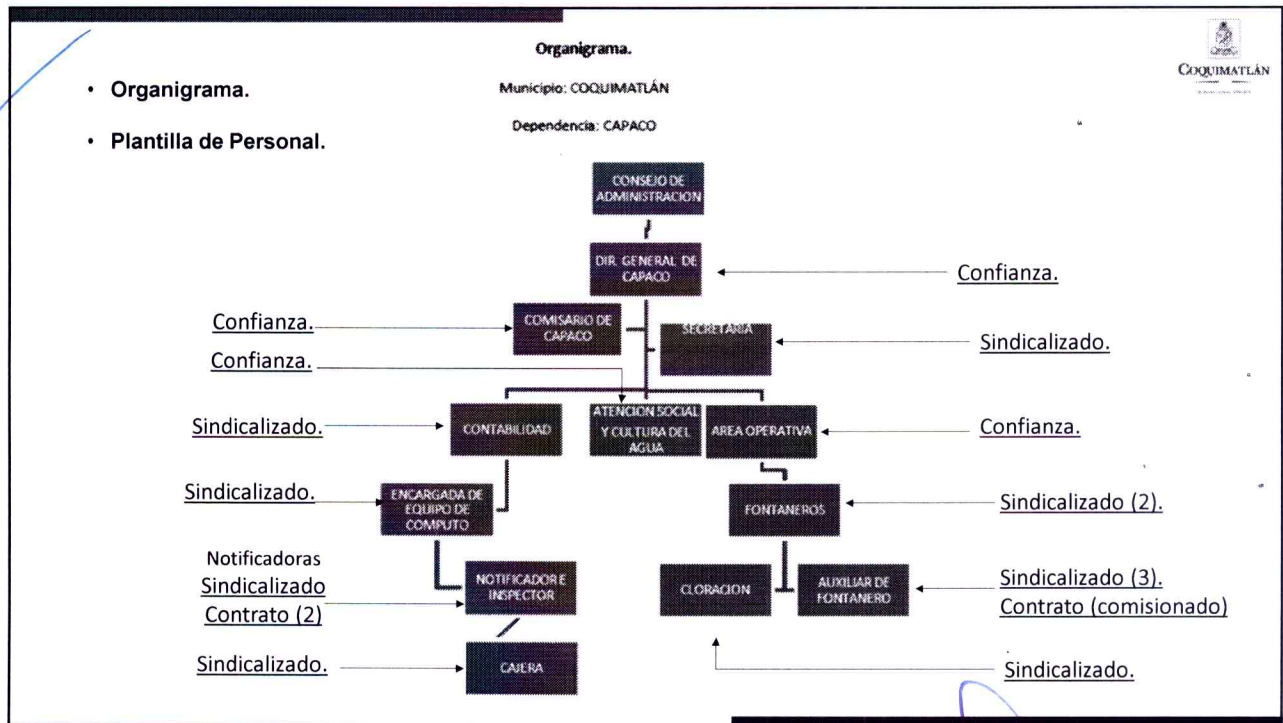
Organigrama.

Municipio: COQUIMATLÁN

Dependencia: CAPACO

COQUIMATLÁN

• Organigrama.

• Plantilla de Personal.

CONSEJO DE ADMINISTRACION

DIR. GENERAL DE CAPACO

Confianza.

Confianza.

COMISARIO DE CAPACO

SECRETARIA

Sindicalizado.

Confianza.

Sindicalizado.

CONTABILIDAD

ATENCION SOCIAL Y CULTURA DEL AGUA

AREA OPERATIVA

Confianza.

Sindicalizado.

ENCARGADA DE EQUIPO DE COMPUTO

FONTANEROS

Sindicalizado (2).

Notificadoras
Sindicalizado
Contrato (2)

NOTIFICADOR E INSPECTOR

CLORACION

AUXILIAR DE FONTANERO

Sindicalizado (3).
Contrato (comisionado)

Sindicalizado.

CAJERA

Sindicalizado.